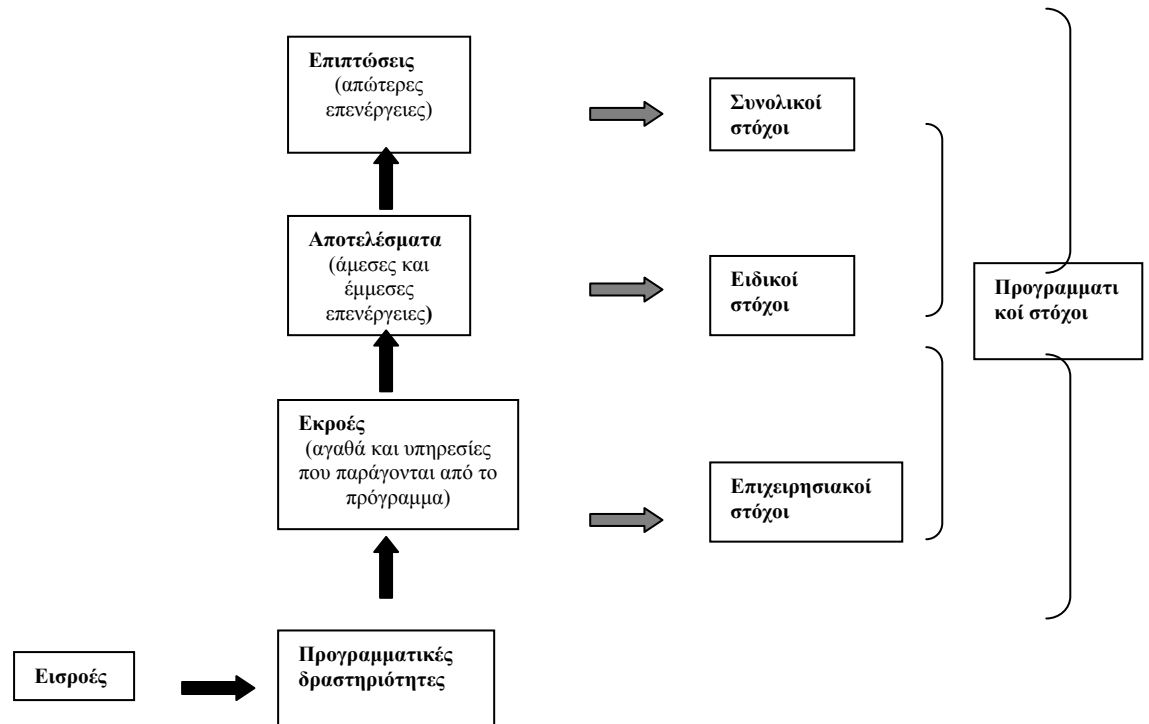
Επιπτώσεις
(απώτερες επενέργειες)

Συνολικοί στόχοι

Αποτελέσματα
(άμεσες και έμμεσες επενέργειες)

Ειδικοί στόχοι

Προγραμματι κοί στόχοι

Εκροές
(αγαθά και υπηρεσίες που παράγονται από το πρόγραμμα)

Επιχειρησιακοί στόχοι

Εισροές

Προγραμματικές δραστηριότητες